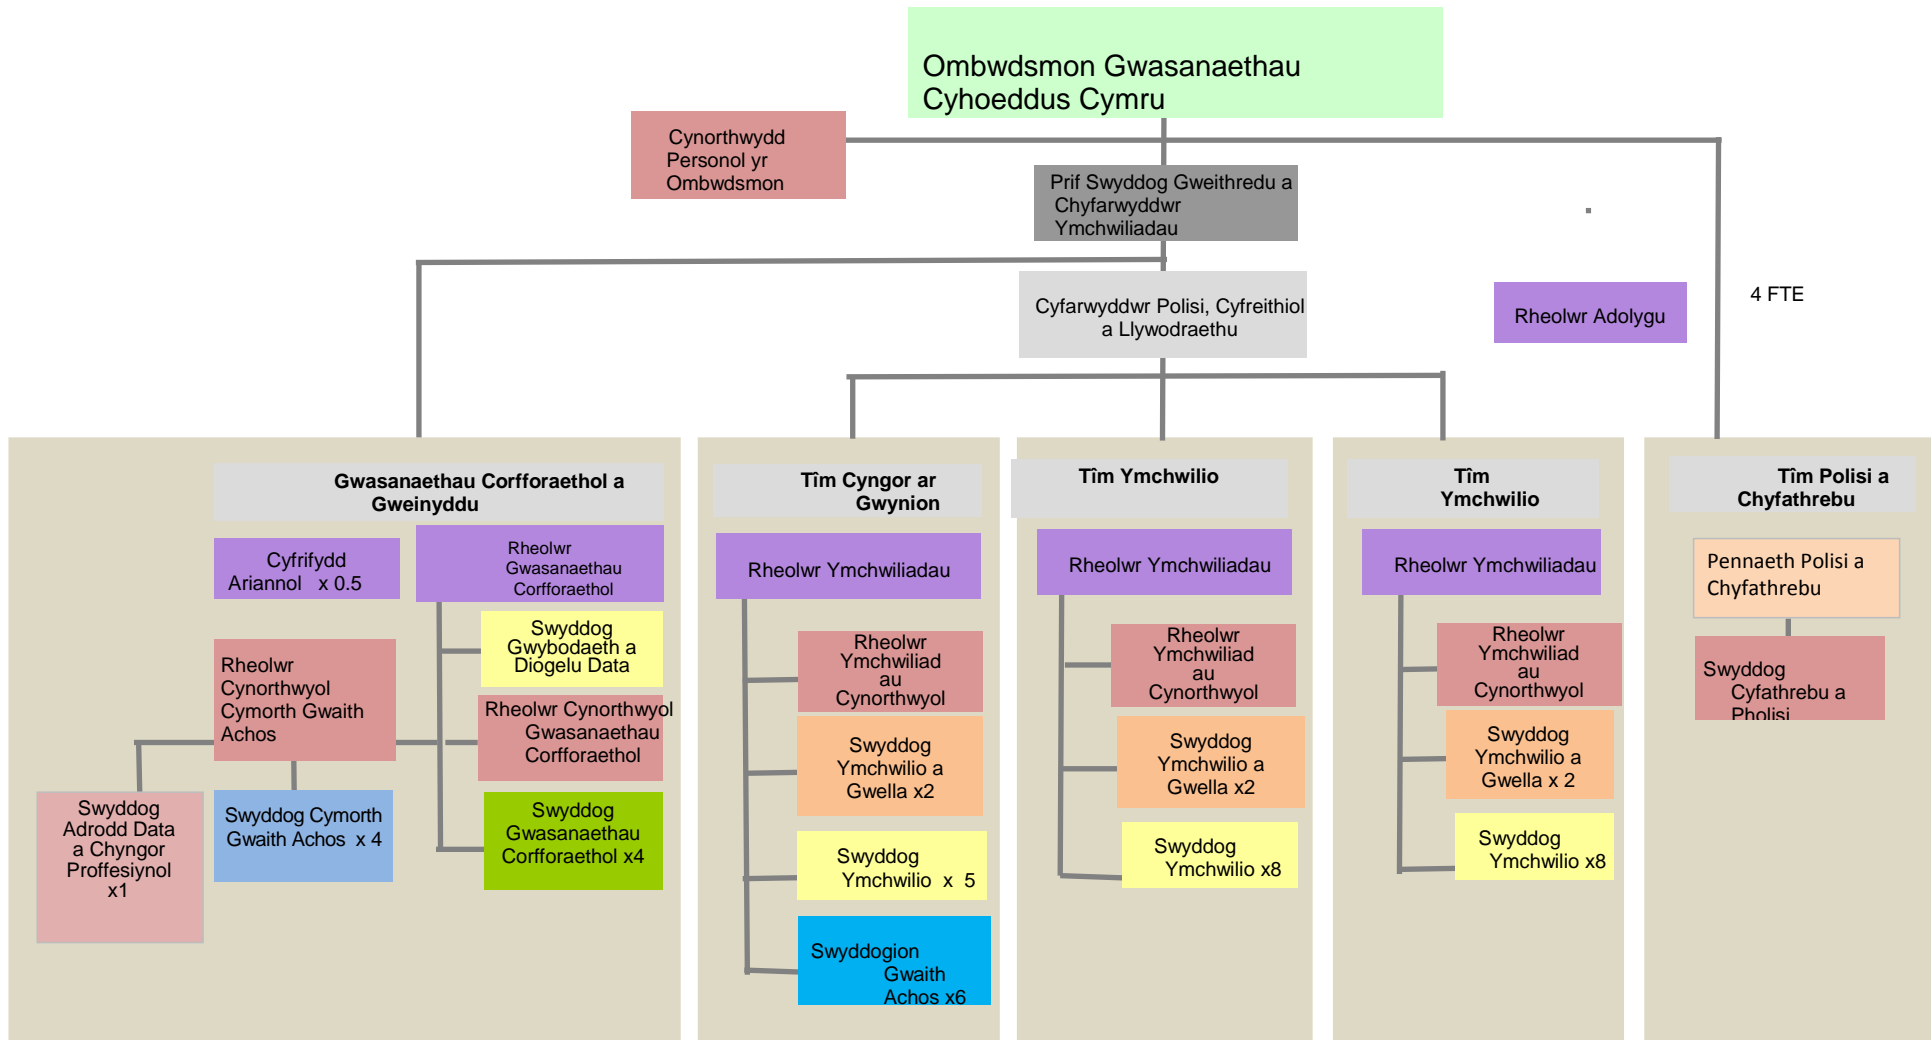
Ombwdsmon Gwasanaethau Cyhoeddus Cymru

Cynorthwydd Personol yr Ombwdsmon

Prif Swyddog Gweithredu a Chyfarwyddwr Ymchwiliadau

Cyfarwyddwr Polisi, Cyfreithiol a Llywodraethu

Rheolwr Adolygu

4 FTE

Gwasanaethau Corfforaethol a Gweinyddu

Cyfrifydd Ariannol x 0.5

Rheolwr Gwasanaethau Corfforaethol

Swyddog Gwybodaeth a Diogelu Data

Rheolwr Cynorthwyol Cymorth Gwaith Achos

Rheolwr Cynorthwyol Gwasanaethau Corfforaethol

Swyddog Adrodd Data a Chyngor Proffesiynol x1

Swyddog Cymorth Gwaith Achos x 4

Swyddog Gwasanaethau Corfforaethol x4

Tîm Cyngor ar Gwynion

Rheolwr Ymchwiliadau

Rheolwr Ymchwiliadau Cynorthwyol

Swyddog Ymchwilio a Gwella x2

Swyddog Ymchwilio x 5

Swyddogion Gwaith Achos x6

Tîm Ymchwilio

Rheolwr Ymchwiliadau

Rheolwr Ymchwiliadau Cynorthwyol

Swyddog Ymchwilio a Gwella x2

Swyddog Ymchwilio x8

Tîm Ymchwilio

Rheolwr Ymchwiliadau

Rheolwr Ymchwiliadau Cynorthwyol

Swyddog Ymchwilio a Gwella x 2

Swyddog Ymchwilio x8

Tîm Polisi a Chyfathrebu

Pennaeth Polisi a Chyfathrebu

Swyddog Cyfathrebu a Pholisi